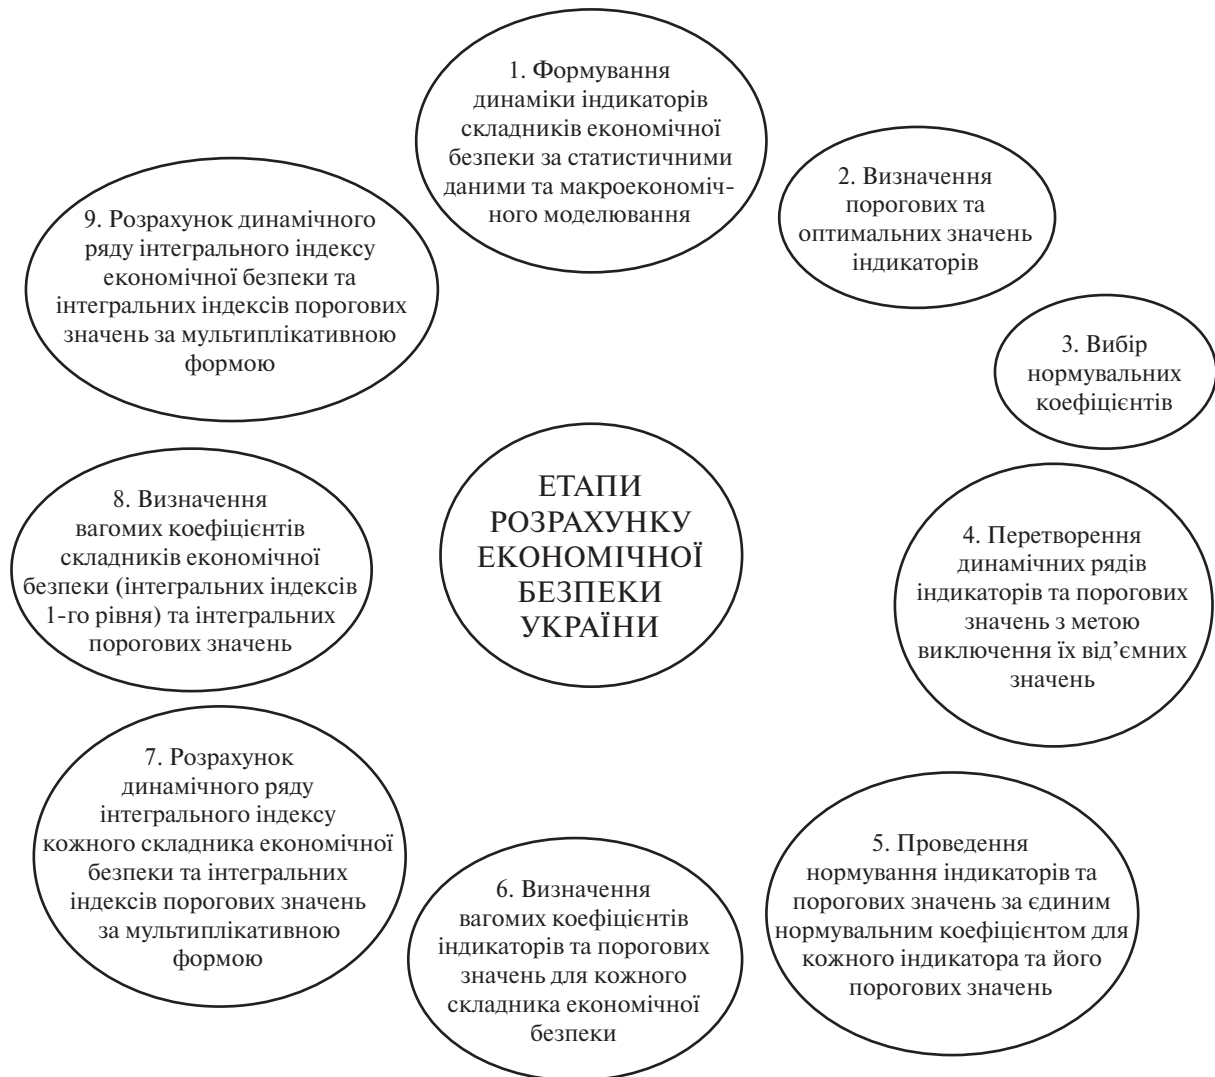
1. Формування динаміки індикаторів складників економічної безпеки за статистичними даними та макроекономічного моделювання

2. Визначення порогових та оптимальних значень індикаторів

3. Вибір нормувальних коефіцієнтів

4. Перетворення динамічних рядів індикаторів та порогових значень з метою виключення їх від'ємних значень

5. Проведення нормування індикаторів та порогових значень за єдиним нормувальним коефіцієнтом для кожного індикатора та його порогових значень

6. Визначення вагомих коефіцієнтів індикаторів та порогових значень для кожного складника економічної безпеки

7. Розрахунок динамічного ряду інтегрального індексу кожного складника економічної безпеки та інтегральних індексів порогових значень за мультиплікативною формою

8. Визначення вагомих коефіцієнтів складників економічної безпеки (інтегральних індексів 1-го рівня) та інтегральних порогових значень

9. Розрахунок динамічного ряду інтегрального індексу економічної безпеки та інтегральних індексів порогових значень за мультиплікативною формою

ЕТАПИ РОЗРАХУНКУ ЕКОНОМІЧНОЇ БЕЗПЕКИ УКРАЇНИ